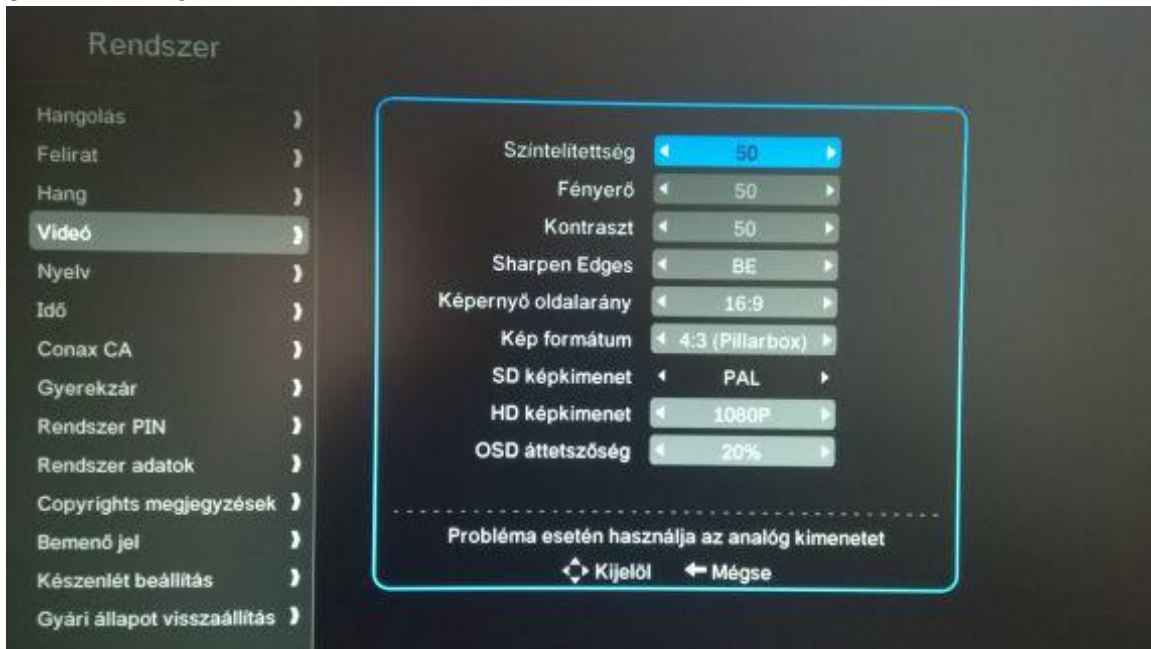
Rendszer

Hangolás
Felirat
Hang
Videó
Nyelv
Idő
Conax CA
Gyerekzár
Rendszer PIN
Rendszer adatok
Copyrights megjegyzések
Bemenő jel
Készenlét beállítás
Gyári állapot visszaállítás

| | |
|---|---|
| Szintelítettség | 50 |
| Fényerő | 50 |
| Kontraszt | 50 |
| Sharpen Edges | BE |
| Képernyő oldalarány | 16:9 |
| Kép formátum | 4:3 (Pillarbox) |
| SD képkimenet | PAL |
| HD képkimenet | 1080P |
| OSD áttetszőség | 20% |

Probléma esetén használja az analóg kimenetet
Kijelöl Mégse